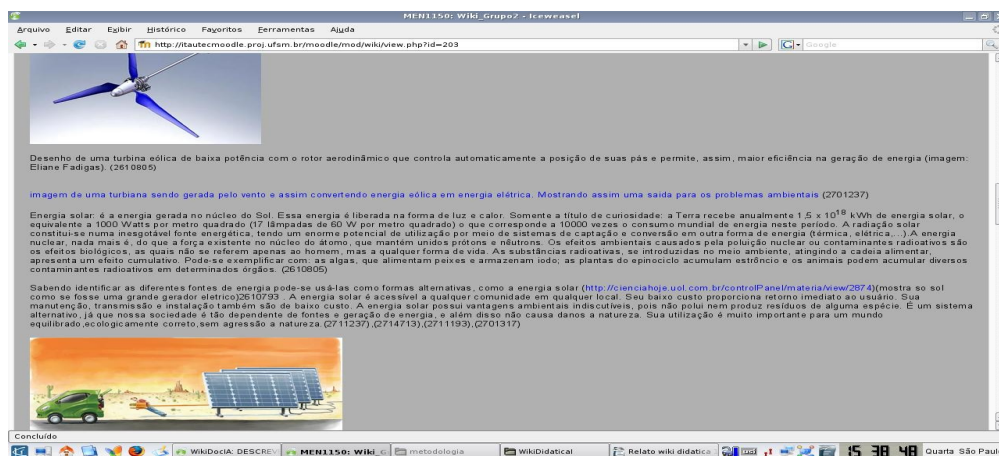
MEN1150: Wiki_Grupo2 - Iceweasel

Arquivo Editar Exibir Histórico Favoritos Ferramentas Ajuda

http://itautecmoodle.proj.ufsm.br/moodle/mod/wiki/view.php?id=203

Google

Desenho de uma turbina eólica de baixa potência com o rotor aerodinâmico que controla automaticamente a posição de suas pás e permite, assim, maior eficiência na geração de energia (imagem: Eliane Fadigas). (2610805)

imagem de uma turbiana sendo gerada pelo vento e assim convertendo energia eólica em energia elétrica. Mostrando assim uma saida para os problemas ambientais (2701237)

Energia solar: é a energia gerada no núcleo do Sol. Essa energia é liberada na forma de luz e calor. Somente a título de curiosidade: a Terra recebe anualmente 1,5 x $10^{18}$ kWh de energia solar, o equivalente a 1000 Watts por metro quadrado (17 lâmpadas de 60 W por metro quadrado) o que corresponde a 10000 vezes o consumo mundial de energia neste período. A radiação solar constitui-se numa inesgotável fonte energética, tendo um enorme potencial de utilização por meio de sistemas de captação e conversão em outra forma de energia (térmica, elétrica,...).A energia nuclear, nada mais é, do que a força existente no núcleo do átomo, que mantém unidos prótons e nêutrons. Os efeitos ambientais causados pela poluição nuclear ou contaminantes radioativos são os efeitos biológicos, os quais não se referem apenas ao homem, mas a qualquer forma de vida. As substâncias radioativas, se introduzidas no meio ambiente, atingindo a cadeia alimentar, apresenta um efeito cumulativo. Pode-se exemplificar com: as algas, que alimentam peixes e armazenam iodo; as plantas do epinocicló acumulam estrôncio e os animais podem acumular diversos contaminantes radioativos em determinados órgãos. (2610805)

Sabendo identificar as diferentes fontes de energia pode-se usá-las como formas alternativas, como a energia solar (http://cienciahoje.uol.com.br/controlPanel/materia/view/2874)(mostra so sol como se fosse uma grande gerador eletrico)2610793 . A energia solar é acessível a qualquer comunidade em qualquer local. Seu baixo custo proporciona retorno imediato ao usuário. Sua manutenção, transmissão e instalação também são de baixo custo. A energia solar possui vantagens ambientais indiscutíveis, pois não polui nem produz resíduos de alguma espécie. É um sistema alternativo, já que nossa sociedade é tão dependente de fontes e geração de energia, e além disso não causa danos a natureza. Sua utilização é muito importante para um mundo equilibrado,ecologicamente correto,sem agressão a natureza.(2711237),(2714713),(2711193),(2701317)

Concluído

WikiDocIA: DESCREV | MEN1150: Wiki | metodologia | WikiDidatical | Relato wiki didatica | 15 38 48 Quarta São Paul